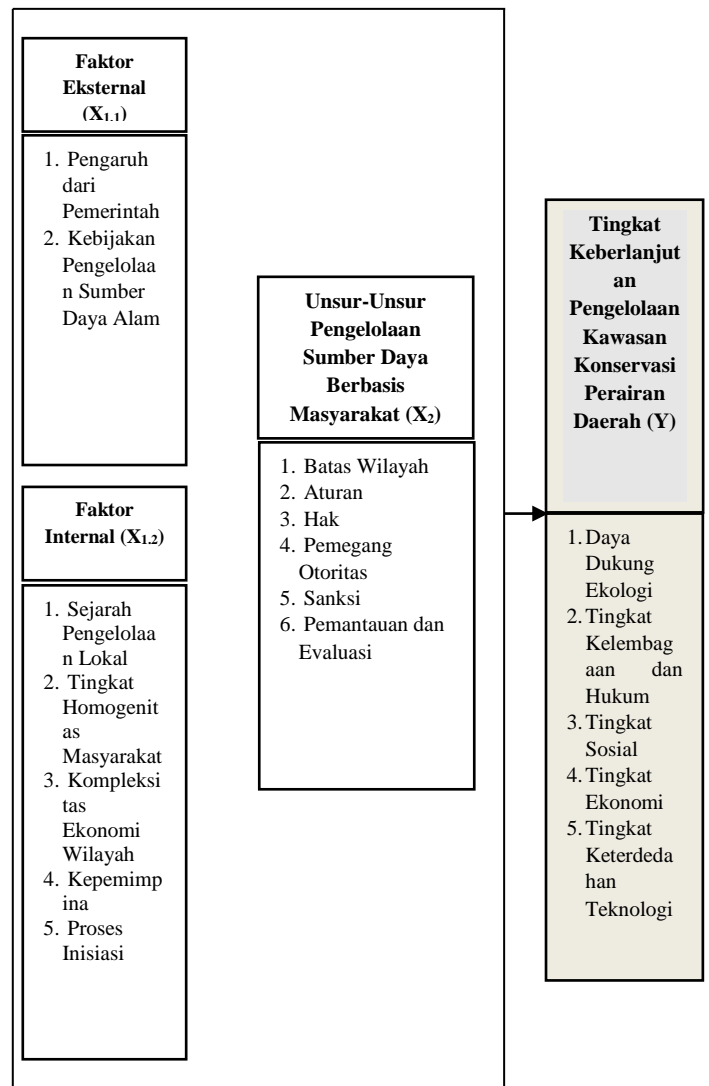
**Faktor Eksternal ($X_{1.1}$)**

1. Pengaruh dari Pemerintah
2. Kebijakan Pengelolaan Sumber Daya Alam

**Faktor Internal ($X_{1.2}$)**

1. Sejarah Pengelolaan Lokal
2. Tingkat Homogenitas Masyarakat
3. Kompleksitas Ekonomi Wilayah
4. Kepemimpina
5. Proses Inisiasi

**Unsur-Unsur Pengelolaan Sumber Daya Berbasis Masyarakat ($X_2$)**

1. Batas Wilayah
2. Aturan
3. Hak
4. Pemegang Otoritas
5. Sanksi
6. Pemantauan dan Evaluasi

**Tingkat Keberlanjutan Pengelolaan Kawasan Konservasi Perairan Daerah (Y)**

1. Daya Dukung Ekologi
2. Tingkat Kelembagaan dan Hukum
3. Tingkat Sosial
4. Tingkat Ekonomi
5. Tingkat Keterdedahan Teknologi